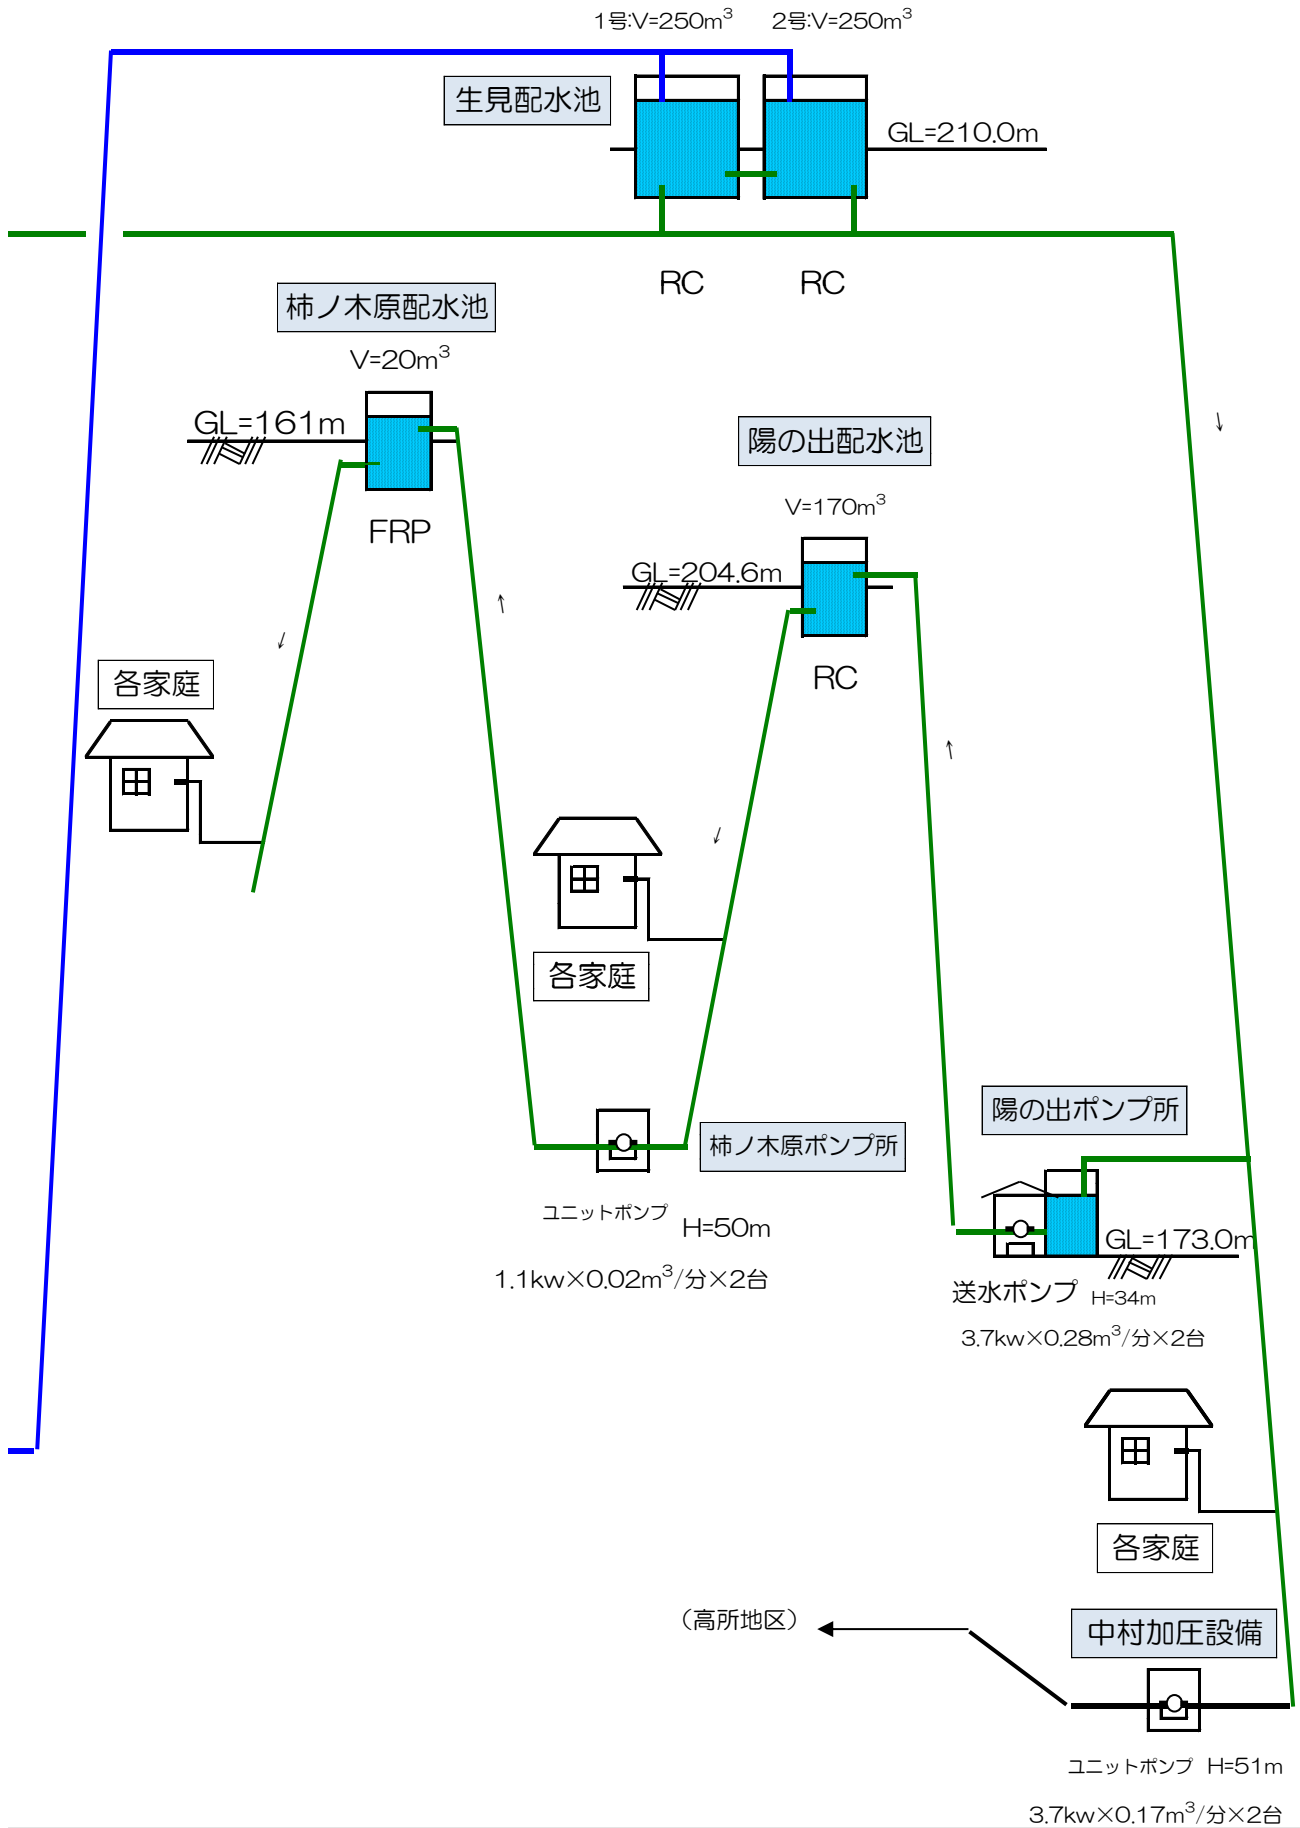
1号:V=250m$^3$ 2号:V=250m$^3$

生見配水池

GL=210.0m

RC RC

柿ノ木原配水池

V=20m$^3$

GL=161m

FRP

陽の出配水池

V=170m$^3$

GL=204.6m

RC

各家庭

各家庭

柿ノ木原ポンプ所

ユニットポンプ H=50m

1.1kw×0.02m$^3$/分×2台

陽の出ポンプ所

GL=173.0m

送水ポンプ H=34m

3.7kw×0.28m$^3$/分×2台

各家庭

(高所地区)

中村加圧設備

ユニットポンプ H=51m

3.7kw×0.17m$^3$/分×2台